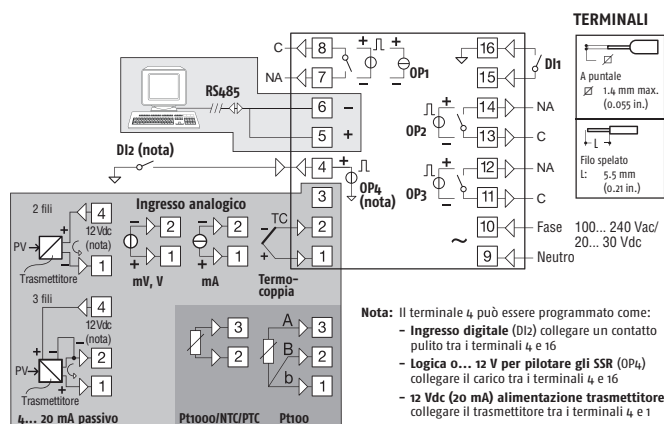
TERMINALI

Ø
A puntale
Ø 1.4 mm max. (0.055 in.)

L
Filo spelato
L: 5.5 mm (0.21 in.)

C 8
NA 7
OP1
16
15 DI1
RS485
6 –
5 +
14 NA
OP2
13 C
DI2 (nota)
4
OP4 (nota)
12 NA
OP3
11 C
3
10 Fase 100... 240 Vac/ 20... 30 Vdc
9 Neutro

Ingresso analogico
2 fili
4
12Vdc (nota)
PV
1
Trasmettitore
2
1
mV, V
2
1
mA
TC
2
1
Termocoppia

3 fili
4
12Vdc (nota)
PV
2
1
Trasmettitore
4... 20 mA passivo

3
2
Pt1000/NTC/PTC
A 3
B 2
b 1
Pt100

Nota: Il terminale 4 può essere programmato come:
– Ingresso digitale (DI2) collegare un contatto pulito tra i terminali 4 e 16
– Logica 0... 12 V per pilotare gli SSR (OP4) collegare il carico tra i terminali 4 e 16
– 12 Vdc (20 mA) alimentazione trasmettitore collegare il trasmettitore tra i terminali 4 e 1